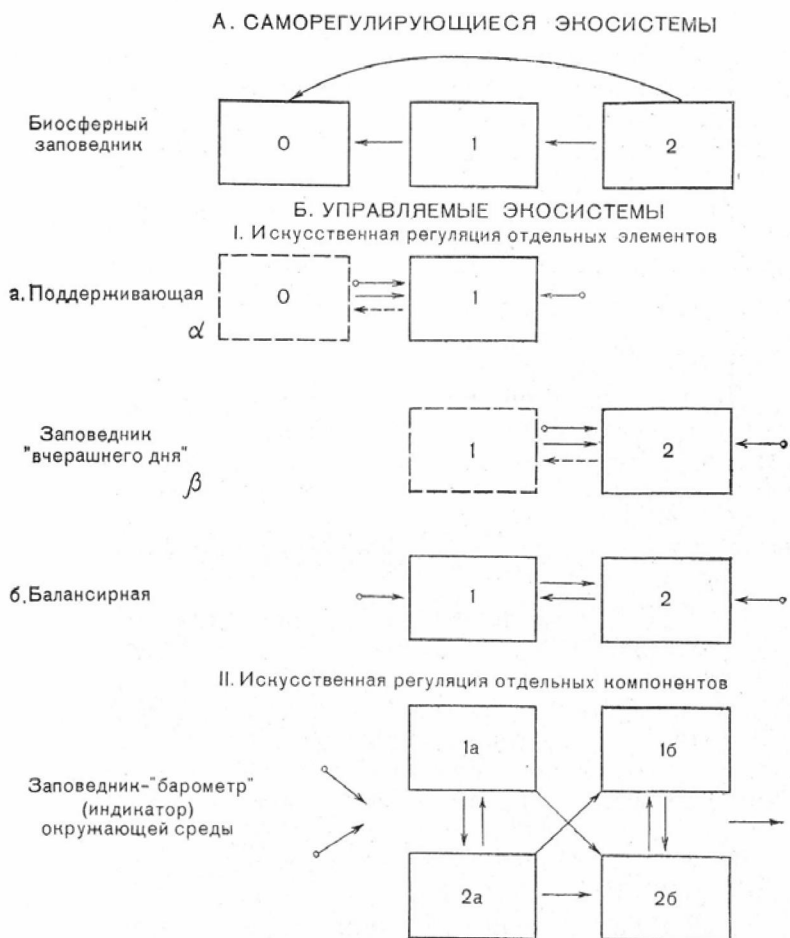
А. САМОРЕГУЛИРУЮЩИЕСЯ ЭКОСИСТЕМЫ

Биосферный заповедник

0

1

2

Б. УПРАВЛЯЕМЫЕ ЭКОСИСТЕМЫ

I. Искусственная регуляция отдельных элементов

а. Поддерживающая

$\alpha$

0

1

Заповедник "вчерашнего дня"

$\beta$

1

2

б. Балансирная

1

2

II. Искусственная регуляция отдельных компонентов

Заповедник-"барометр" (индикатор) окружающей среды

1а

1б

2а

2б